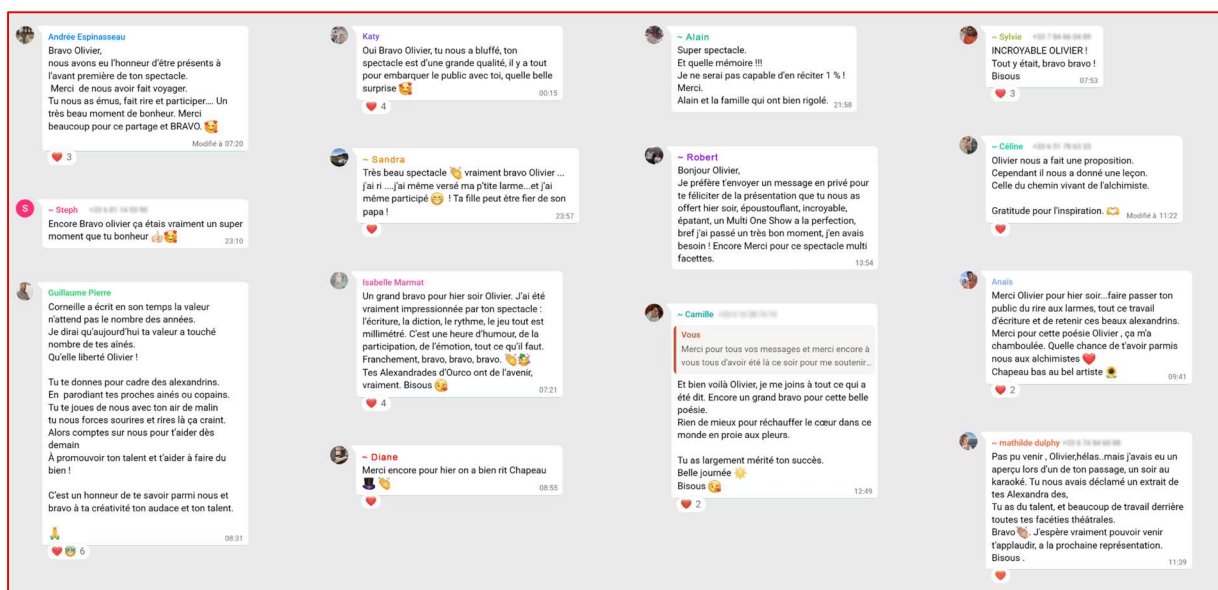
Andrée Espinasseau
Bravo Olivier,
nous avons eu l'honneur d'être présents à l'avant première de ton spectacle.
Merci de nous avoir fait voyager.
Tu nous as émus, fait rire et participer.... Un très beau moment de bonheur. Merci beaucoup pour ce partage et BRAVO. 🥰
Modifié à 07:20
❤️ 3

S ~ Steph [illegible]
Encore Bravo olivier ça étais vraiment un super moment que tu bonheur 👍🥰
23:10

Guillaume Pierre
Corneille a écrit en son temps la valeur n'attend pas le nombre des années.
Je dirai qu'aujourd'hui ta valeur a touché nombre de tes ainés.
Qu'elle liberté Olivier !

Tu te donnes pour cadre des alexandrins.
En parodiant tes proches ainés ou copains.
Tu te joues de nous avec ton air de malin
tu nous forces sourires et rires là ça craint.
Alors comptes sur nous pour t'aider dès demain
À promouvoir ton talent et t'aider à faire du bien !

C'est un honneur de te savoir parmi nous et bravo à ta créativité ton audace et ton talent.

🙏
08:31
❤️🤩 6

Katy
Oui Bravo Olivier, tu nous a bluffé, ton spectacle est d'une grande qualité, il y a tout pour embarquer le public avec toi, quelle belle surprise 🥰
00:15
❤️ 4

~ Sandra
Très beau spectacle 👏 vraiment bravo Olivier ... j'ai ri ....j'ai même versé ma p'tite larme...et j'ai même participé 😊 ! Ta fille peut être fier de son papa !
23:57
❤️

Isabelle Marmat
Un grand bravo pour hier soir Olivier. J'ai été vraiment impressionnée par ton spectacle : l'écriture, la diction, le rythme, le jeu tout est millimétré. C'est une heure d'humour, de la participation, de l'émotion, tout ce qu'il faut. Franchement, bravo, bravo, bravo. 👏💐
Tes Alexandrades d'Ourco ont de l'avenir, vraiment. Bisous 😘
07:21
❤️ 4

~ Diane
Merci encore pour hier on a bien rit Chapeau 🎩👏
08:55
❤️

~ Alain
Super spectacle.
Et quelle mémoire !!!
Je ne serai pas capable d'en réciter 1 % !
Merci.
Alain et la famille qui ont bien rigolé.
21:58

~ Robert
Bonjour Olivier,
Je préfère t'envoyer un message en privé pour te féliciter de la présentation que tu nous as offert hier soir, époustouflant, incroyable, épatant, un Multi One Show a la perfection, bref j'ai passé un très bon moment, j'en avais besoin ! Encore Merci pour ce spectacle multi facettes.
13:54

~ Camille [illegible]
Vous
Merci pour tous vos messages et merci encore à vous tous d'avoir été là ce soir pour me soutenir...
Et bien voilà Olivier, je me joins à tout ce qui a été dit. Encore un grand bravo pour cette belle poésie.
Rien de mieux pour réchauffer le cœur dans ce monde en proie aux pleurs.

Tu as largement mérité ton succès.
Belle journée 🌟
Bisous 😘
12:49
❤️ 2

~ Sylvie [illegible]
INCROYABLE OLIVIER !
Tout y était, bravo bravo !
Bisous
07:53
❤️ 3

~ Céline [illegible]
Olivier nous a fait une proposition.
Cependant il nous a donné une leçon.
Celle du chemin vivant de l'alchimiste.

Gratitude pour l'inspiration. 🫶
Modifié à 11:22
❤️

Anaïs
Merci Olivier pour hier soir...faire passer ton public du rire aux larmes, tout ce travail d'écriture et de retenir ces beaux alexandrins.
Merci pour cette poésie Olivier , ça m'a chamboulée. Quelle chance de t'avoir parmis nous aux alchimistes ❤️
Chapeau bas au bel artiste 🌻
09:41
❤️ 2

~ mathilde dulphy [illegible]
Pas pu venir , Olivier,hélas..mais j'avais eu un aperçu lors d'un de ton passage, un soir au karaoké. Tu nous avais déclamé un extrait de tes Alexandra des,
Tu as du talent, et beaucoup de travail derrière toutes tes facéties théatrales.
Bravo👏. J'espère vraiment pouvoir venir t'applaudir, a la prochaine représentation.
Bisous .
11:39
❤️